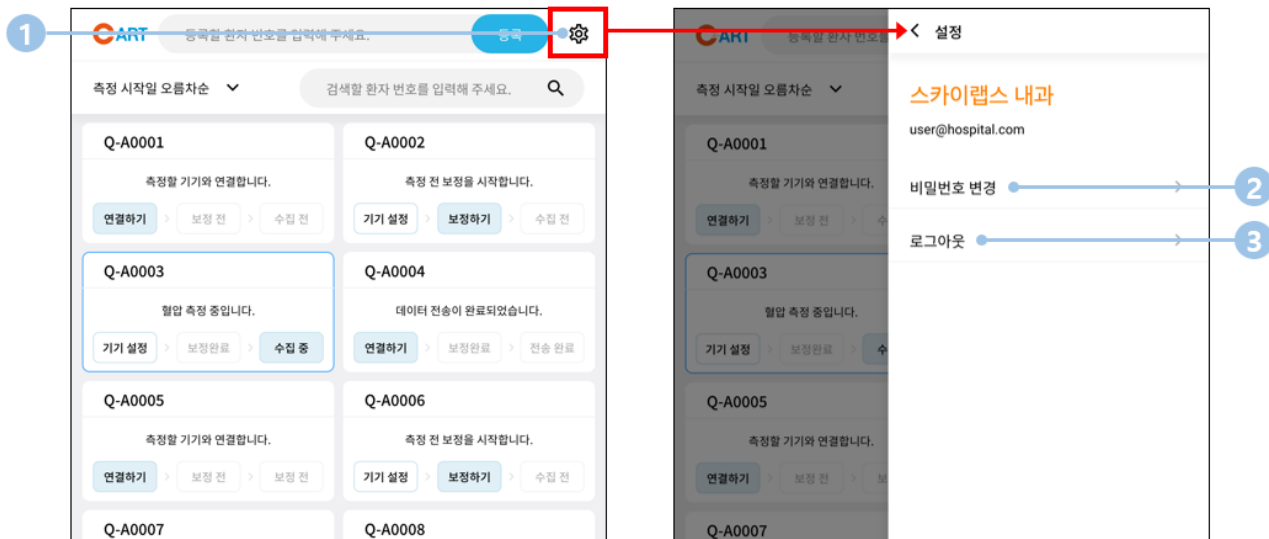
1

CART 등록할 환자 번호를 입력해 주세요. 등록

측정 시작일 오름차순

검색할 환자 번호를 입력해 주세요.

Q-A0001
측정할 기기와 연결합니다.
연결하기 보정 전 수집 전

Q-A0002
측정 전 보정을 시작합니다.
기기 설정 보정하기 수집 전

Q-A0003
혈압 측정 중입니다.
기기 설정 보정완료 수집 중

Q-A0004
데이터 전송이 완료되었습니다.
연결하기 보정완료 전송 완료

Q-A0005
측정할 기기와 연결합니다.
연결하기 보정 전 보정 전

Q-A0006
측정 전 보정을 시작합니다.
기기 설정 보정하기 수집 전

Q-A0007

Q-A0008

CART 등록할 환자 번호를

측정 시작일 오름차순

Q-A0001
측정할 기기와 연결합니다.
연결하기 보정 전

Q-A0003
혈압 측정 중입니다.
기기 설정 보정완료

Q-A0005
측정할 기기와 연결합니다.
연결하기 보정 전

Q-A0007

설정

스카이랩스 내과
user@hospital.com

비밀번호 변경
2

로그아웃
3